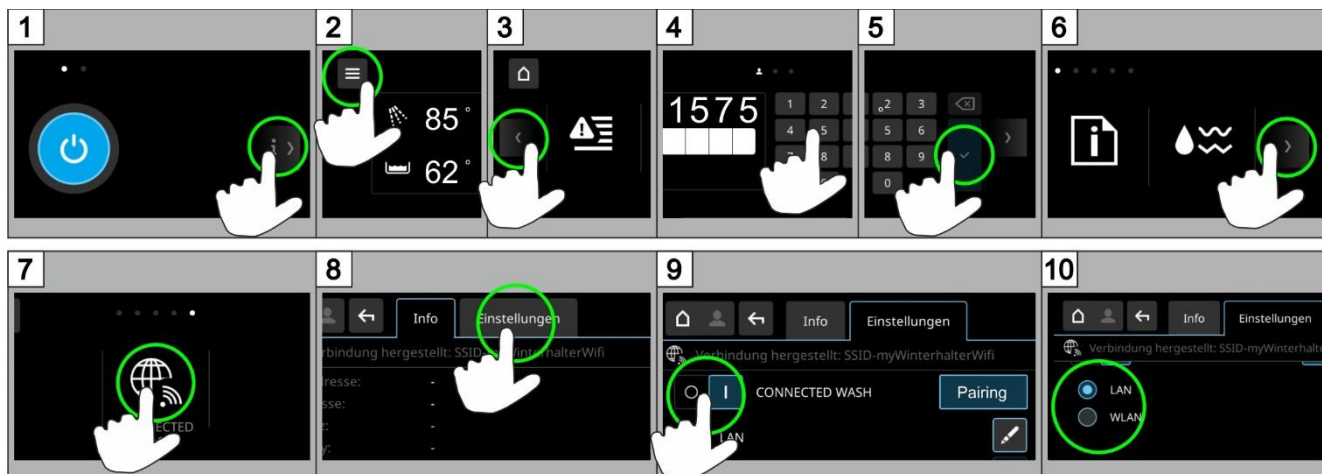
1

2

85 °

62 °

3

4

1575

1 2 3 4 5 6 7 8 9 0

5

2 3 5 6 8 9 0

6

7

ECTED

8

Info

Einstellungen

rbindung hergestellt: SSID-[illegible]interhalterWifi

resse: -
sse: -
: -
y: -

9

Info

Einstellungen

Verbindung hergestellt: SSID-myWinterhalterWifi

O I CONNECTED WASH

Pairing

LAN

10

Info

Einstellungen

Verbindung hergestellt: SSID-myWinterhalte

LAN

WLAN